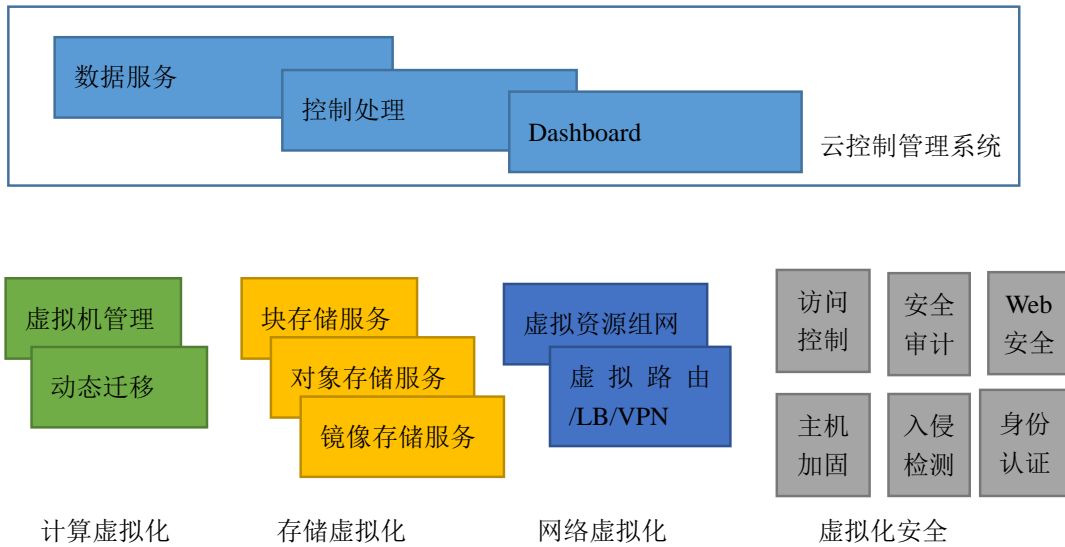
数据服务

控制处理

Dashboard

云控制管理系统

虚拟机管理

动态迁移

计算虚拟化

块存储服务

对象存储服务

镜像存储服务

存储虚拟化

虚拟资源组网

虚拟路由/LB/VPN

网络虚拟化

访问控制

安全审计

Web安全

主机加固

入侵检测

身份认证

虚拟化安全